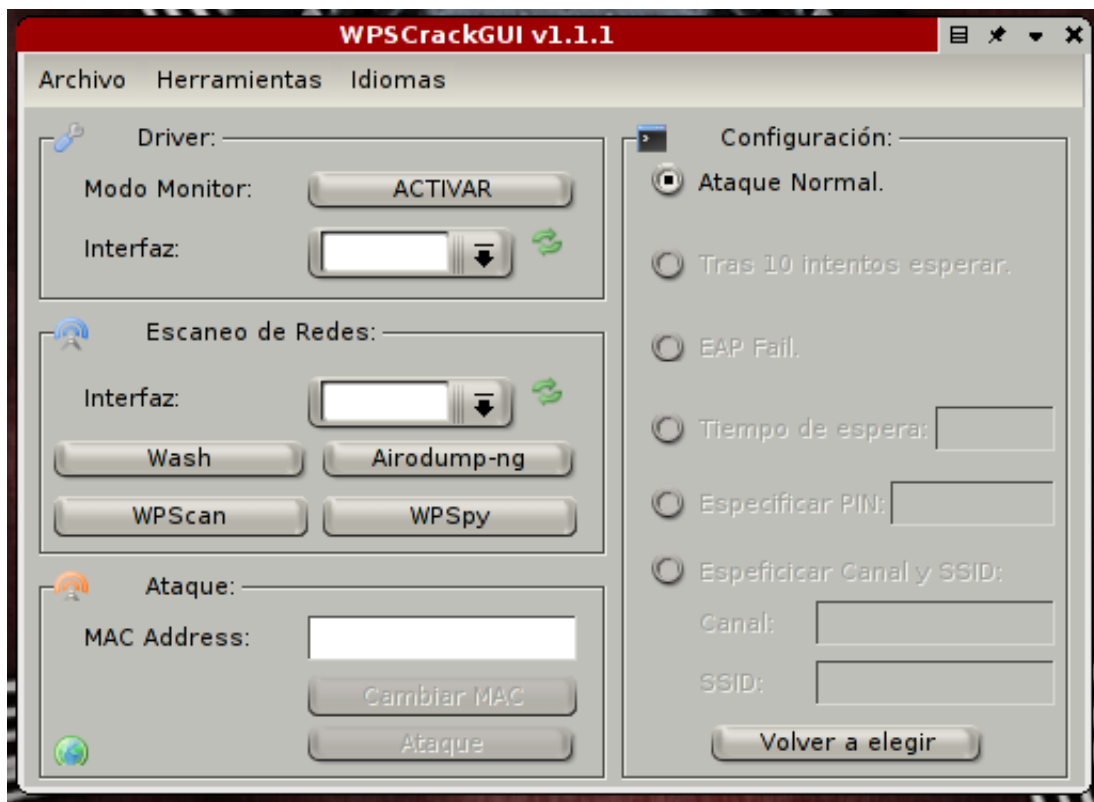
WPSCrackGUI v1.1.1

Archivo Herramientas Idiomas

Driver:

Modo Monitor: ACTIVAR

Interfaz:

Escaneo de Redes:

Interfaz:

Wash Airodump-ng

WPScan WPSpy

Ataque:

MAC Address:

Cambiar MAC

Ataque

Configuración:

Ataque Normal.

Tras 10 intentos esperar.

EAP Fail.

Tiempo de espera:

Especificar PIN:

Espeficicar Canal y SSID:

Canal:

SSID:

Volver a elegir